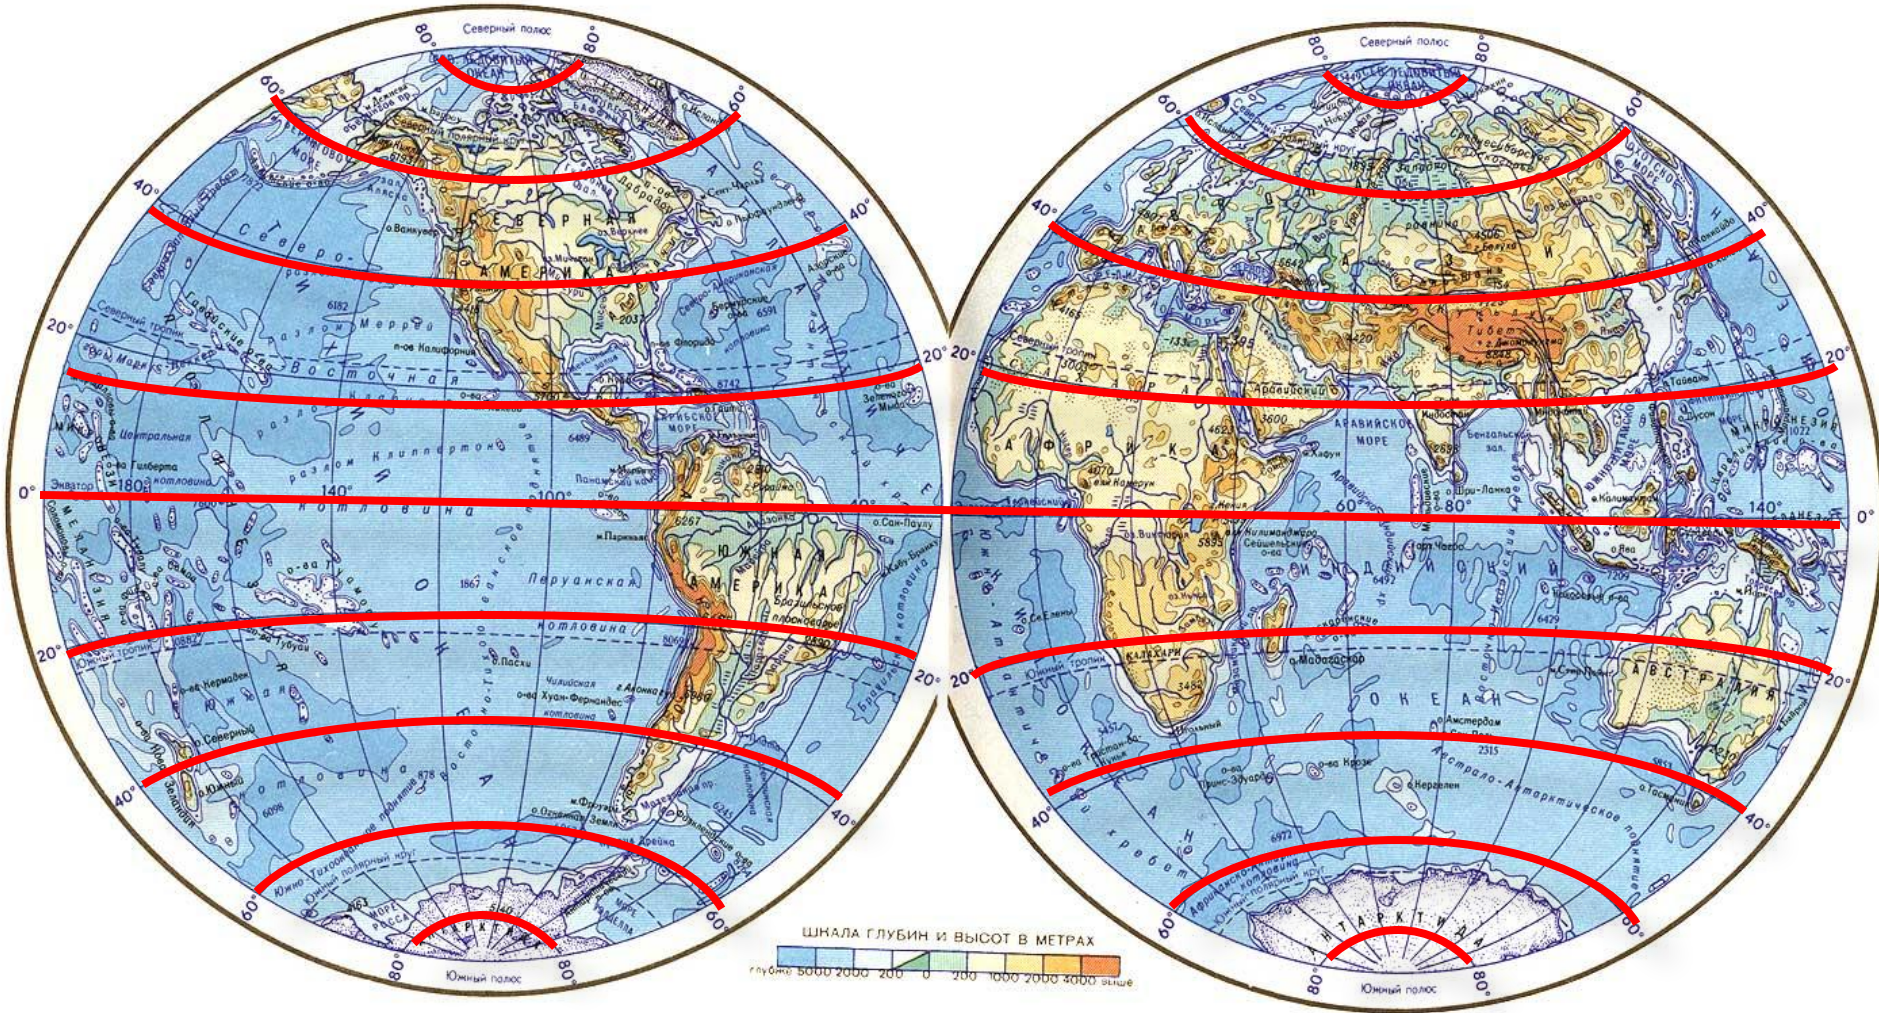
Северный полюс
80° 80°
Северный Ледовитый океан
60° 60°
Северный полярный круг
40° 40°
Северная Америка
Северо-
Тихий
20° 20°
Северный тропик
Восточная
о-ва Гавайские
Экватор 180° 140° 100°
0° 0°
котловина
Южная Америка
Перуанская
котловина
20° Южный тропик 20°
о. Пасхи
40° 40°
Южно-Тихоокеанское
Южный полярный круг
60° 60°
Антарктида
80° 80°
Южный полюс

Северный полюс
80° 80°
Северный Ледовитый океан
60° 60°
40° 40°
Евразия
20° 20°
Северный тропик
Тибет
Аравийский
Аравийское море
Африка
60° 80°
0° 140° 0°
Индийский
Южный тропик
Калахари
о. Мадагаскар
20° 20°
Австралия
Океан
40° 40°
о. Кергелен
Австрало-Антарктическое поднятие
60° 60°
Антарктида
80° 80°
Южный полюс

ШКАЛА ГЛУБИН И ВЫСОТ В МЕТРАХ
глубже 5000 2000 200 0 200 1000 2000 4000 выше